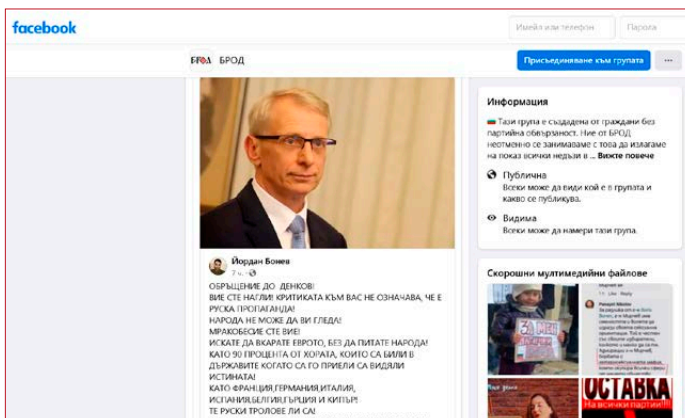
facebook

Имейл или телефон

Парола

БРОД БРОД

Присъединяване към групата

...

Информация

Тази група е създадена от граждани без партийна обвързаност. Ние от БРОД неотменно се занимаваме с това да изкарваме на показ всички недъзи в ... Вижте повече

Публична
Всеки може да види кой е в групата и какво се публикува.

Видима
Всеки може да намери тази група.

Скорошни мултимедийни файлове

Йордан Бонев
7 ч.

ОБРЪЩЕНИЕ ДО ДЕНКОВ!
ВИЕ СТЕ НАГЛИ! КРИТИКАТА КЪМ ВАС НЕ ОЗНАЧАВА, ЧЕ Е РУСКА ПРОПАГАНДА!
НАРОДА НЕ МОЖЕ ДА ВИ ГЛЕДА!
МРАКОБЕСИЕ СТЕ ВИЕ!
ИСКАТЕ ДА ВКАРАТЕ ЕВРОТО, БЕЗ ДА ПИТАТЕ НАРОДА!
КАТО 90 ПРОЦЕНТА ОТ ХОРАТА, КОИТО СА БИЛИ В ДЪРЖАВИТЕ КОГАТО СА ГО ПРИЕЛИ СА ВИДЯЛИ ИСТИНАТА!
КАТО ФРАНЦИЯ,ГЕРМАНИЯ,ИТАЛИЯ, ИСПАНИЯ,БЕЛГИЯ,ГЪРЦИЯ И КИПЪР!
ТЕ РУСКИ ТРОЛОВЕ ЛИ СА!

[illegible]

ОСТАВКА
На всички партии!!!